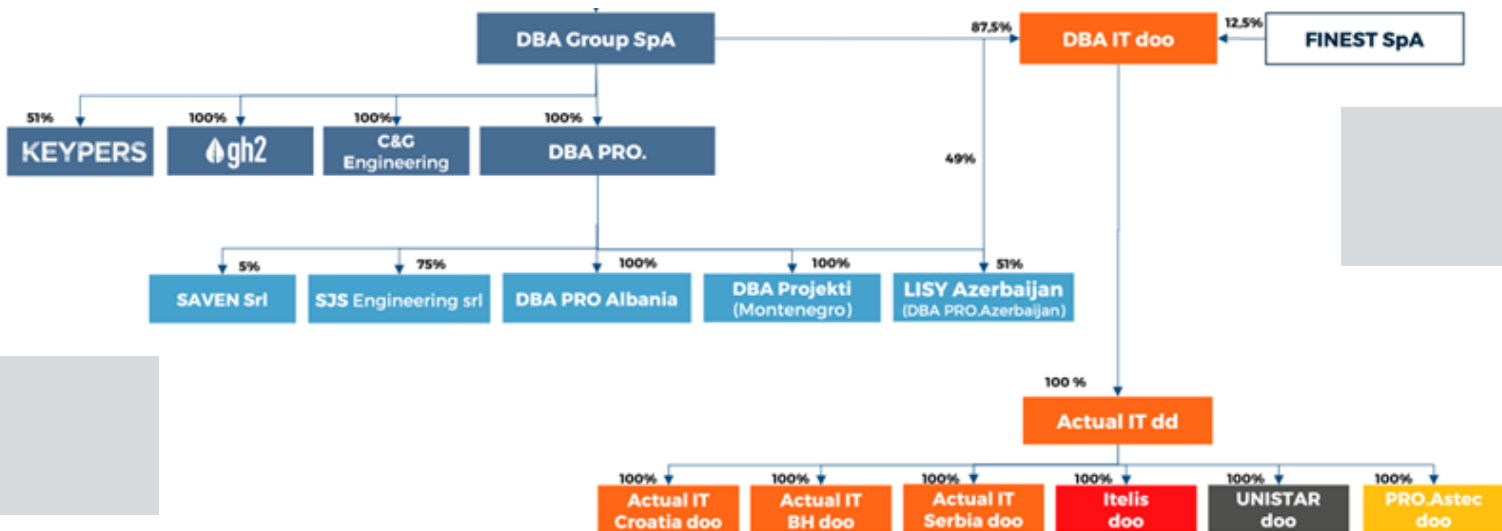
DBA Group SpA

87,5%

DBA IT doo

12,5%

FINEST SpA

51%

KEYPERS

100%

gh2

100%

C&G Engineering

100%

DBA PRO.

49%

5%

SAVEN Srl

75%

SJS Engineering srl

100%

DBA PRO Albania

100%

DBA Projekti (Montenegro)

51%

LISY Azerbaijan (DBA PRO.Azerbaijan)

100 %

Actual IT dd

100%

Actual IT Croatia doo

100%

Actual IT BH doo

100%

Actual IT Serbia doo

100%

Itelis doo

100%

UNISTAR doo

100%

PRO.Astec doo